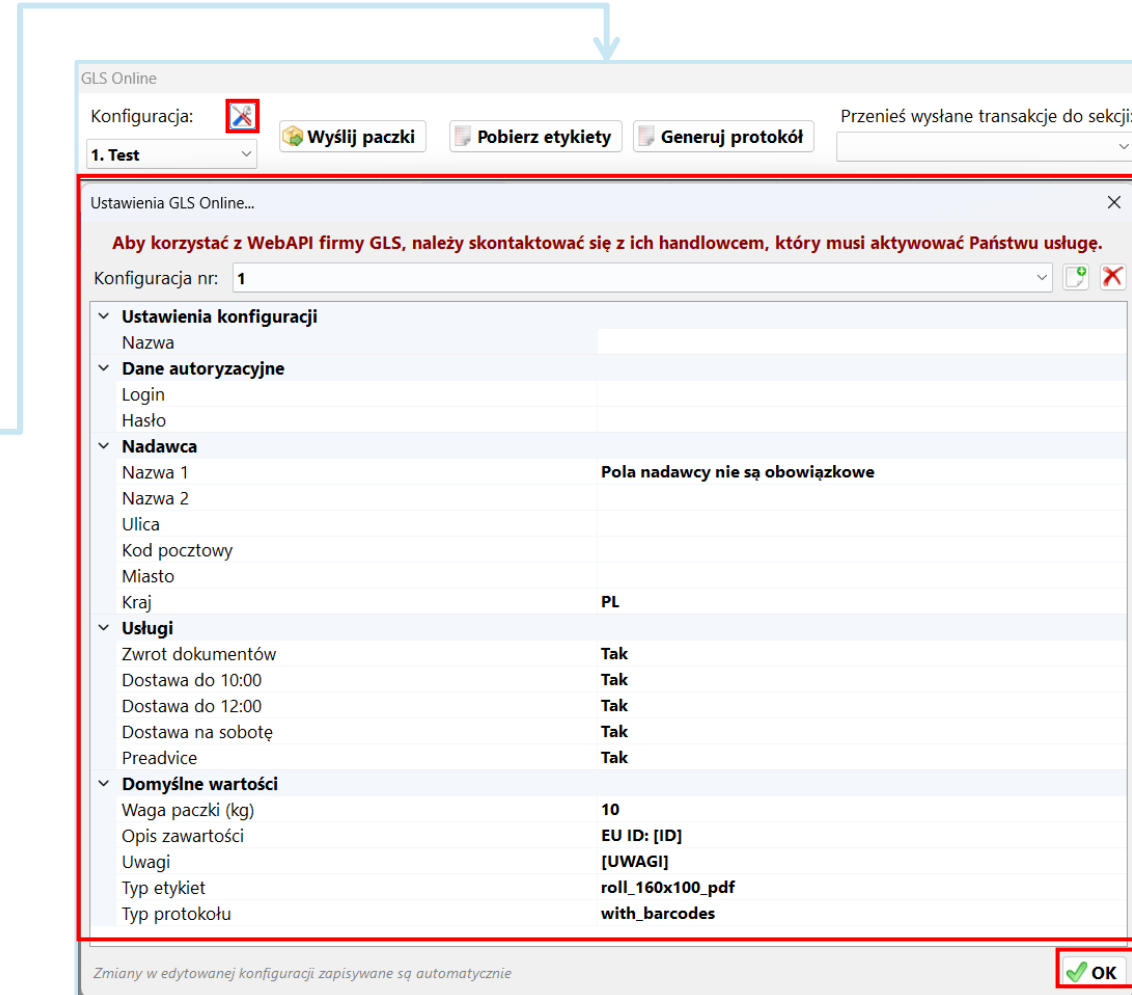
GLS Online

Konfiguracja:

1. Test

Wyślij paczki

Pobierz etykiety

Generuj protokół

Przenieś wysłane transakcje do sekcji:

Ustawienia GLS Online...

Aby korzystać z WebAPI firmy GLS, należy skontaktować się z ich handlowcem, który musi aktywować Państwu usługę.

Konfiguracja nr: 1

| | |
|---|---|
| Ustawienia konfiguracji | |
| Nazwa | |
| Dane autoryzacyjne | |
| Login | |
| Hasło | |
| Nadawca | |
| Nazwa 1 | Pola nadawcy nie są obowiązkowe |
| Nazwa 2 | |
| Ulica | |
| Kod pocztowy | |
| Miasto | |
| Kraj | PL |
| Usługi | |
| Zwrot dokumentów | Tak |
| Dostawa do 10:00 | Tak |
| Dostawa do 12:00 | Tak |
| Dostawa na sobotę | Tak |
| Preadvice | Tak |
| Domyślne wartości | |
| Waga paczki (kg) | 10 |
| Opis zawartości | EU ID: [ID] |
| Uwagi | [UWAGI] |
| Typ etykiet | roll_160x100_pdf |
| Typ protokołu | with_barcodes |

Zmiany w edytowanej konfiguracji zapisywane są automatycznie

OK